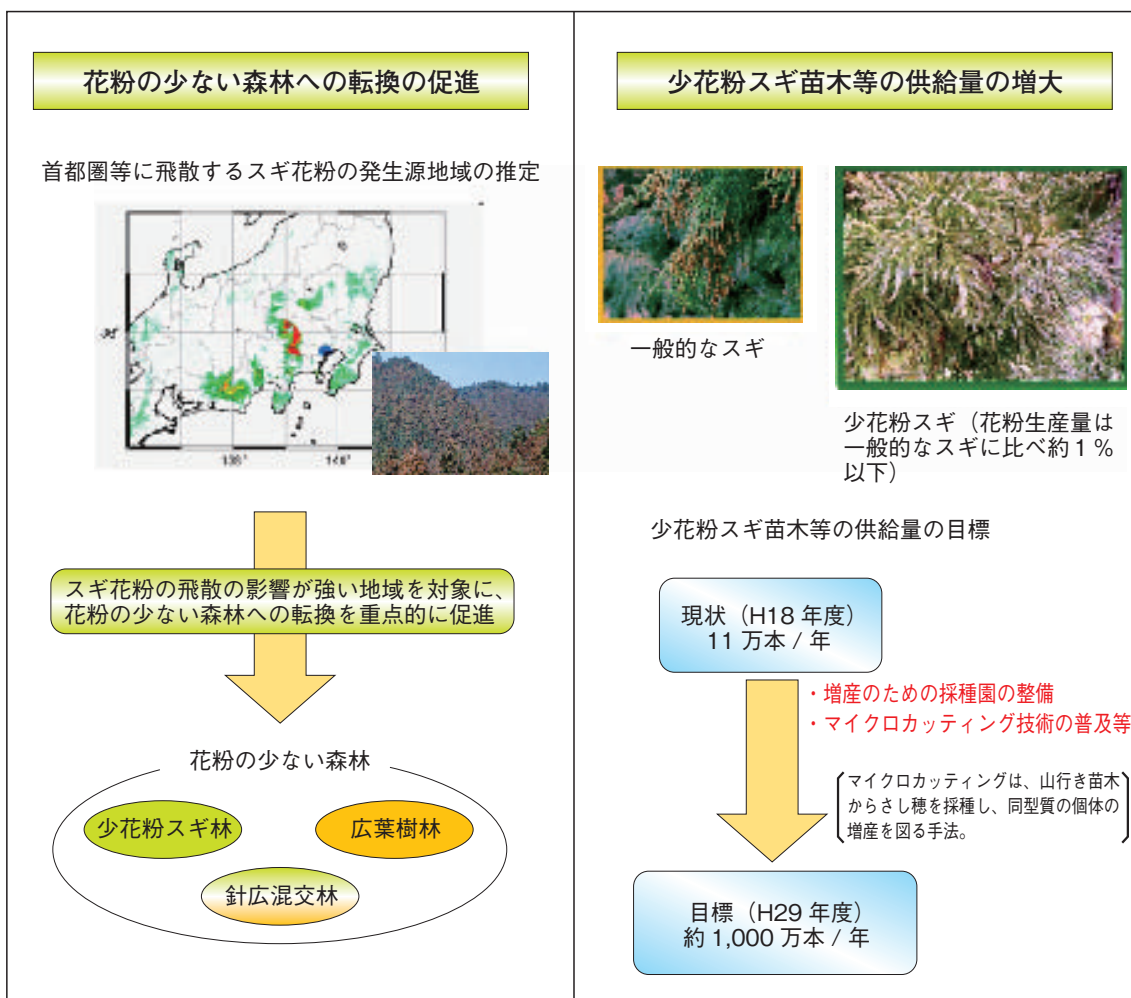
花粉の少ない森林への転換の促進

首都圏等に飛散するスギ花粉の発生源地域の推定

130°

140°

スギ花粉の飛散の影響が強い地域を対象に、花粉の少ない森林への転換を重点的に促進

花粉の少ない森林

少花粉スギ林

広葉樹林

針広混交林

少花粉スギ苗木等の供給量の増大

一般的なスギ

少花粉スギ（花粉生産量は一般的なスギに比べ約１％以下）

少花粉スギ苗木等の供給量の目標

現状（H18 年度）
11 万本 / 年

・増産のための採種園の整備
・マイクロカッティング技術の普及等

マイクロカッティングは、山行き苗木からさし穂を採種し、同型質の個体の増産を図る手法。

目標（H29 年度）
約 1,000 万本 / 年